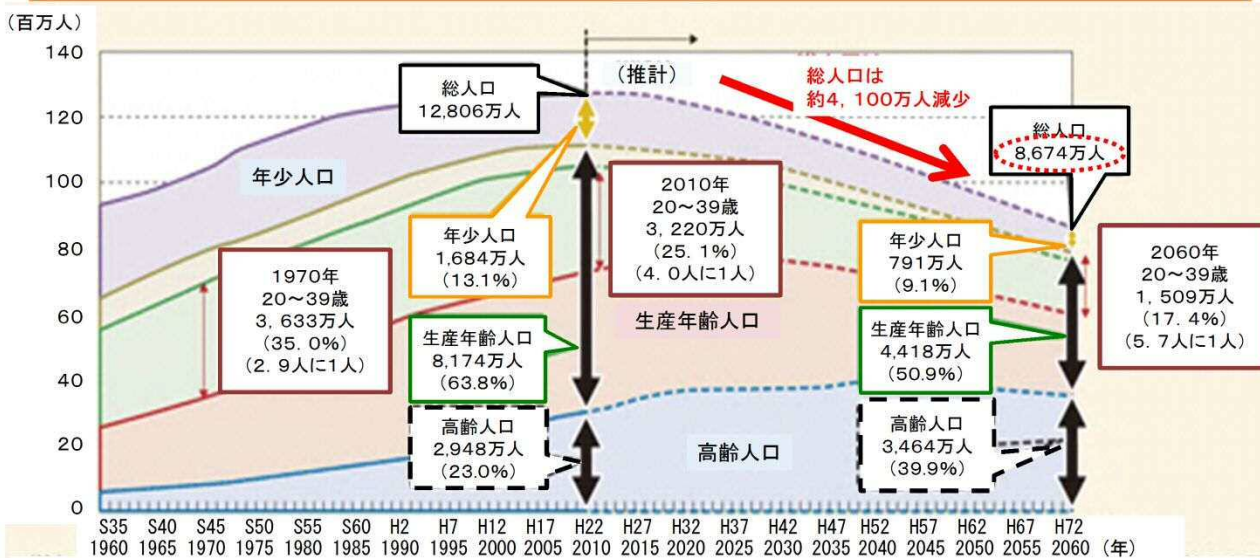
(百万人)
140
120
100
80
60
40
20
0

(推計)

総人口
12,806万人

総人口は
約4,100万人減少

総人口
8,674万人

年少人口

2010年
20〜39歳
3,220万人
(25.1%)
(4.0人に1人)

年少人口
1,684万人
(13.1%)

1970年
20〜39歳
3,633万人
(35.0%)
(2.9人に1人)

生産年齢人口

年少人口
791万人
(9.1%)

2060年
20〜39歳
1,509万人
(17.4%)
(5.7人に1人)

生産年齢人口
8,174万人
(63.8%)

生産年齢人口
4,418万人
(50.9%)

高齢人口
2,948万人
(23.0%)

高齢人口

高齢人口
3,464万人
(39.9%)

S35 S40 S45 S50 S55 S60 H2 H7 H12 H17 H22 H27 H32 H37 H42 H47 H52 H57 H62 H67 H72
1960 1965 1970 1975 1980 1985 1990 1995 2000 2005 2010 2015 2020 2025 2030 2035 2040 2045 2050 2055 2060 (年)